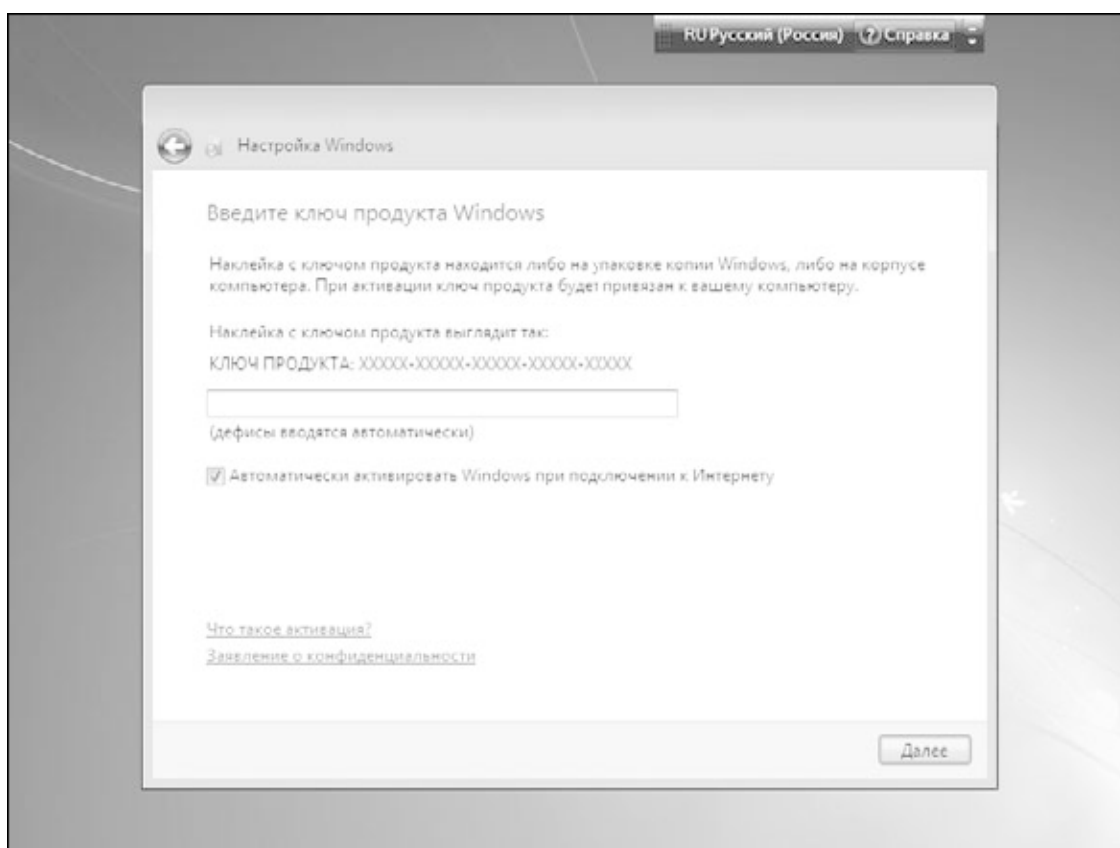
RU Русский (Россия) Справка

Настройка Windows

Введите ключ продукта Windows

Наклейка с ключом продукта находится либо на упаковке копии Windows, либо на корпусе компьютера. При активации ключ продукта будет привязан к вашему компьютеру.

Наклейка с ключом продукта выглядит так:

КЛЮЧ ПРОДУКТА: XXXXX-XXXXX-XXXXX-XXXXX-XXXXX

(дефисы вводятся автоматически)

Автоматически активировать Windows при подключении к Интернету

Что такое активация?

Заявление о конфиденциальности

Далее